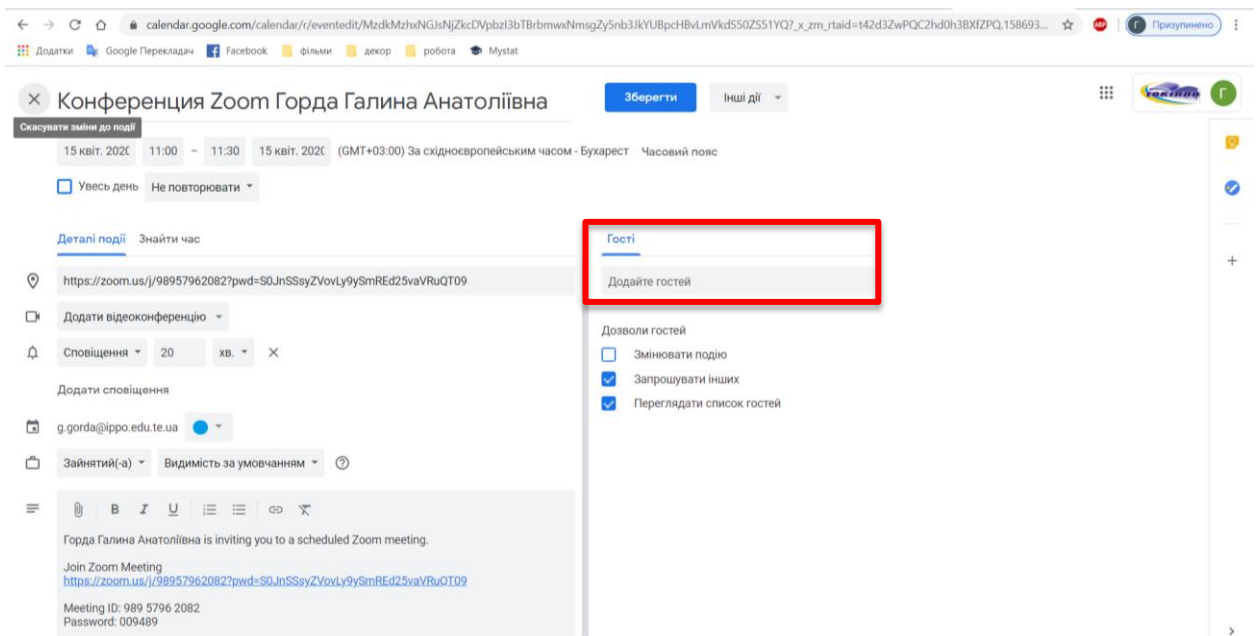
calendar.google.com/calendar/r/eventedit/MzdkMzhxNGJsNjZkcDVpbzI3bTBrbmwxNmsgZy5nb3JkYUBpcHBvLmVkdS50ZS51YQ?_x_zm_rtaid=t42d3ZwPQC2hd0h3BXfZPQ.158693...
Призупинено
Додатки Google Перекладач Facebook фільми декор робота Mystat

Конференция Zoom Горда Галина Анатоліївна
Зберегти
Інші дії
Скасувати зміни до події
15 квіт. 2020 11:00 – 11:30 15 квіт. 2020 (GMT+03:00) За східноєвропейським часом - Бухарест Часовий пояс
Увесь день Не повторювати

Деталі події Знайти час
https://zoom.us/j/98957962082?pwd=S0JnSSsyZVovLy9ySmREd25vaVRuQT09
Додати відеоконференцію
Сповіщення 20 хв.
Додати сповіщення
g.gorda@ippo.edu.te.ua
Зайнятий(-а) Видимість за умовчанням

Горда Галина Анатоліївна is inviting you to a scheduled Zoom meeting.

Join Zoom Meeting
https://zoom.us/j/98957962082?pwd=S0JnSSsyZVovLy9ySmREd25vaVRuQT09

Meeting ID: 989 5796 2082
Password: 009489

Гості
Додайте гостей
Дозволи гостей
Змінювати подію
Запрошувати інших
Переглядати список гостей